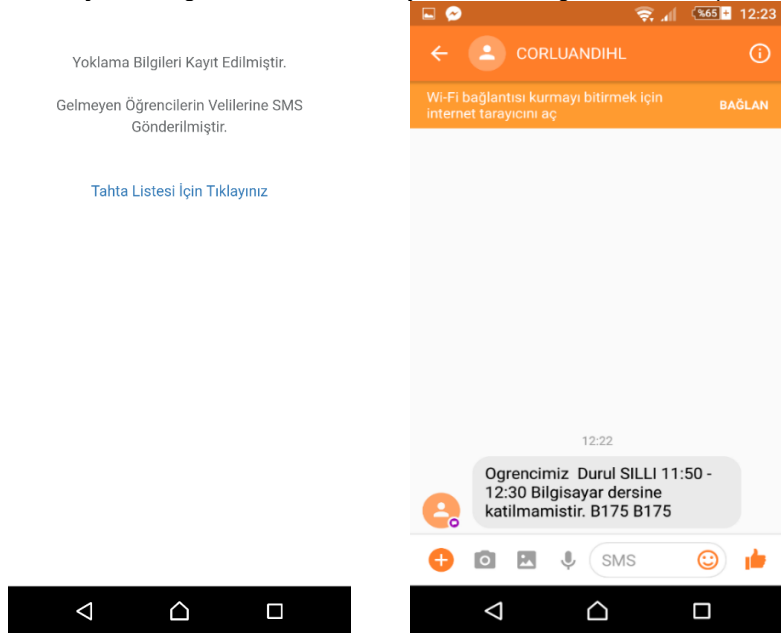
Yoklama Bilgileri Kayıt Edilmiştir.

Gelmeyen Öğrencilerin Velilerine SMS Gönderilmiştir.

Tahta Listesi İçin Tıklayınız

%65 12:23

CORLUANDIHL

Wi-Fi bağlantısı kurmayı bitirmek için internet tarayıcını aç

BAĞLAN

12:22

Ogrencimiz Durul SILLI 11:50 - 12:30 Bilgisayar dersine katilmamistir. B175 B175

SMS